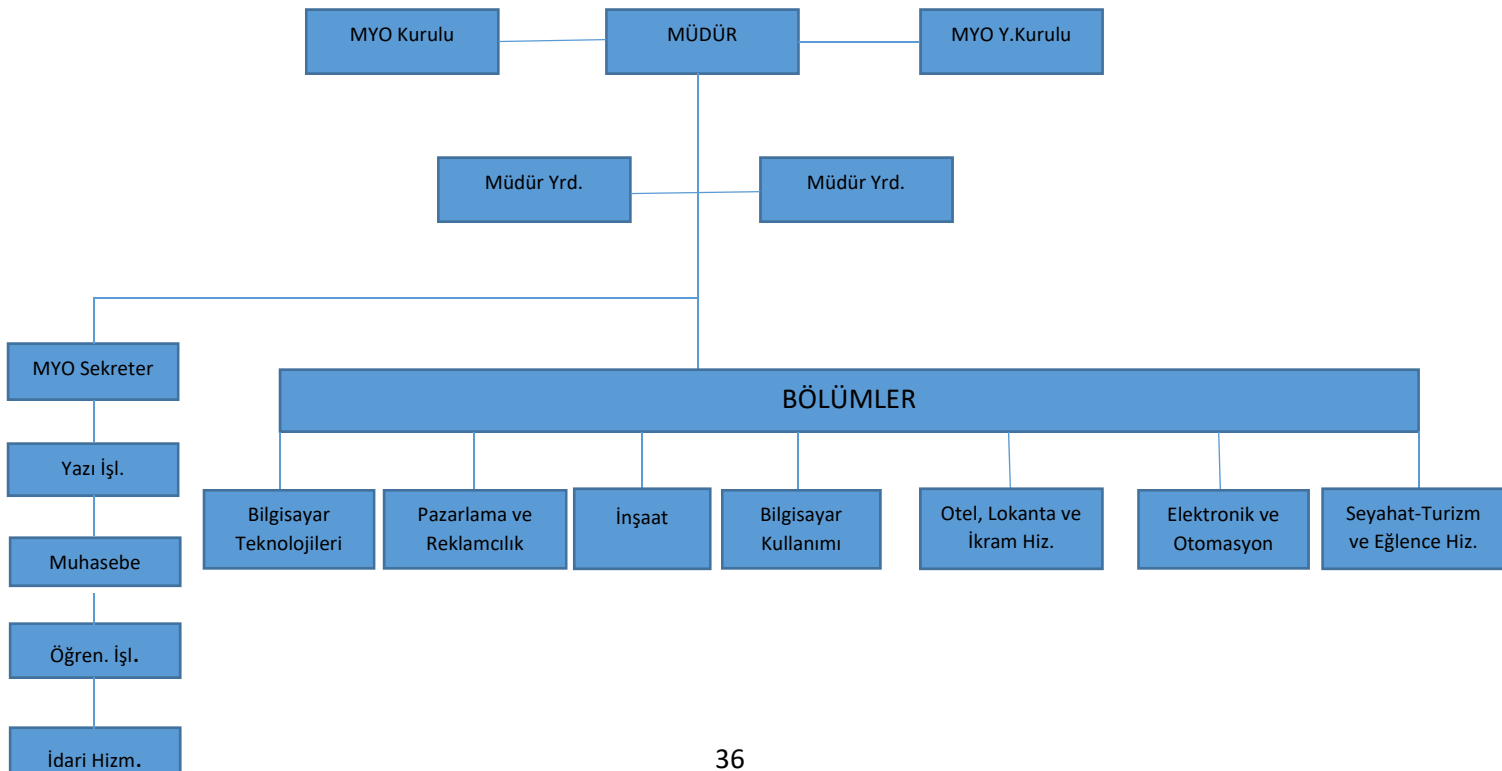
MYO Kurulu

MÜDÜR

MYO Y.Kurulu

Müdür Yrd.

Müdür Yrd.

MYO Sekreter

Yazı İşl.

Muhasebe

Öğren. İşl.

İdari Hizm.

BÖLÜMLER

Bilgisayar Teknolojileri

Pazarlama ve Reklamcılık

İnşaat

Bilgisayar Kullanımı

Otel, Lokanta ve İkram Hiz.

Elektronik ve Otomasyon

Seyahat-Turizm ve Eğlence Hiz.

36